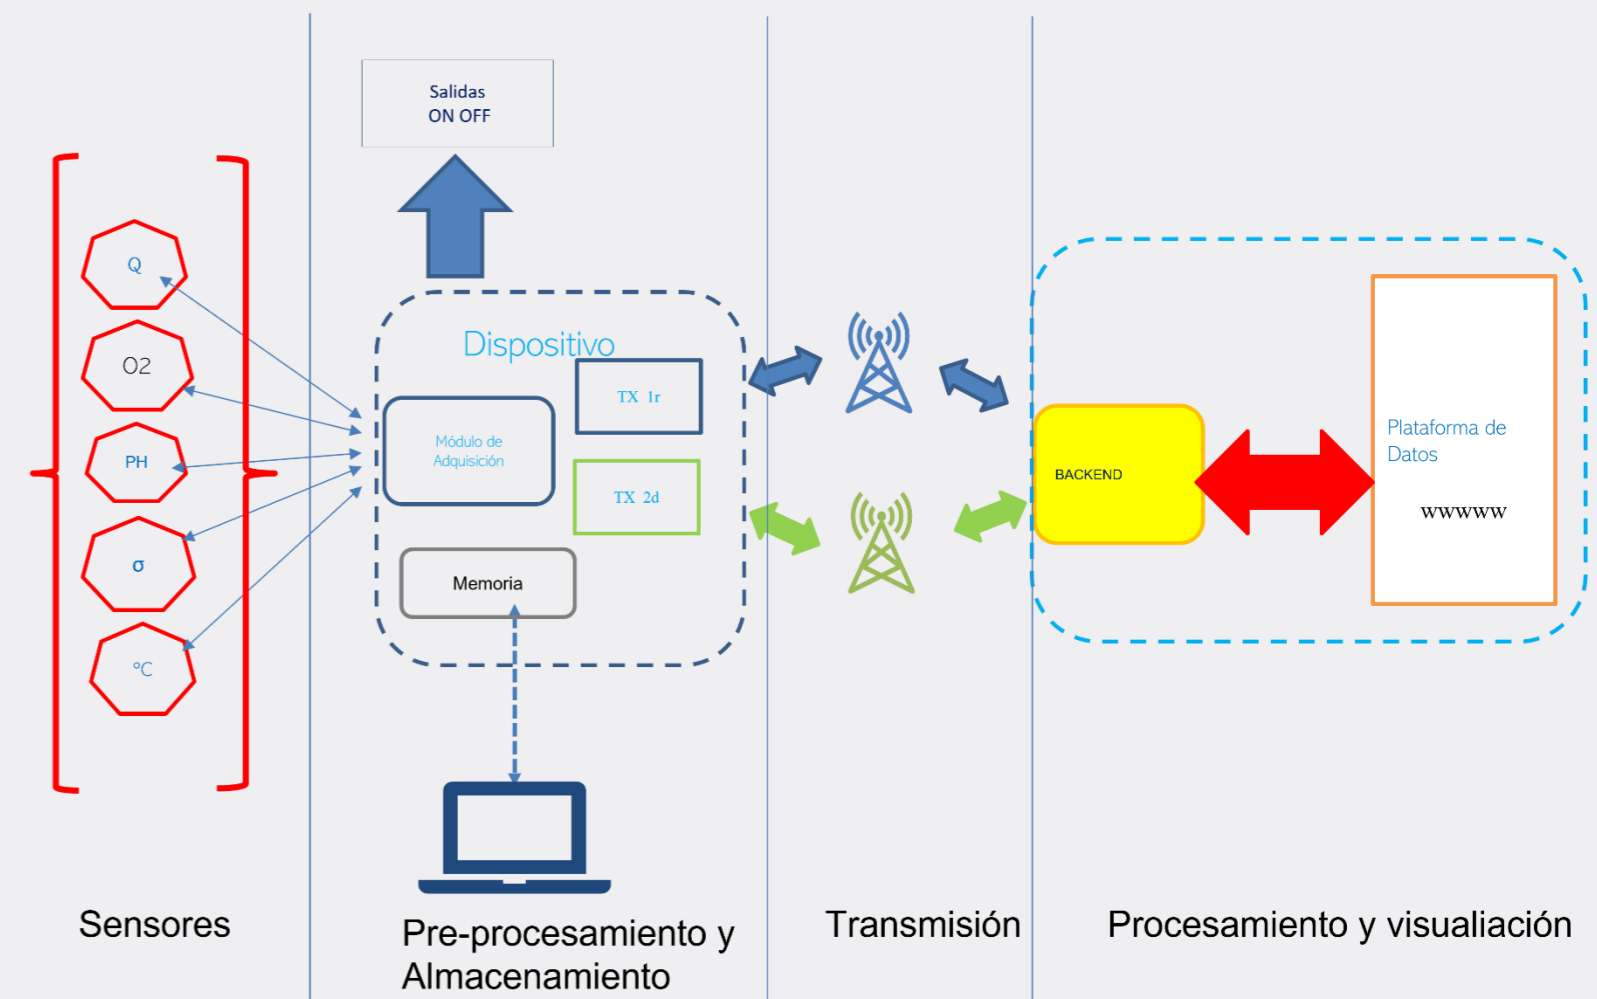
Salidas
ON OFF

Q

O2

PH

σ

°C

Dispositivo

Módulo de Adquisición

TX 1r

TX 2d

Memoria

BACKEND

Plataforma de Datos

wwwww

Sensores

Pre-procesamiento y Almacenamiento

Transmisión

Procesamiento y visualiación